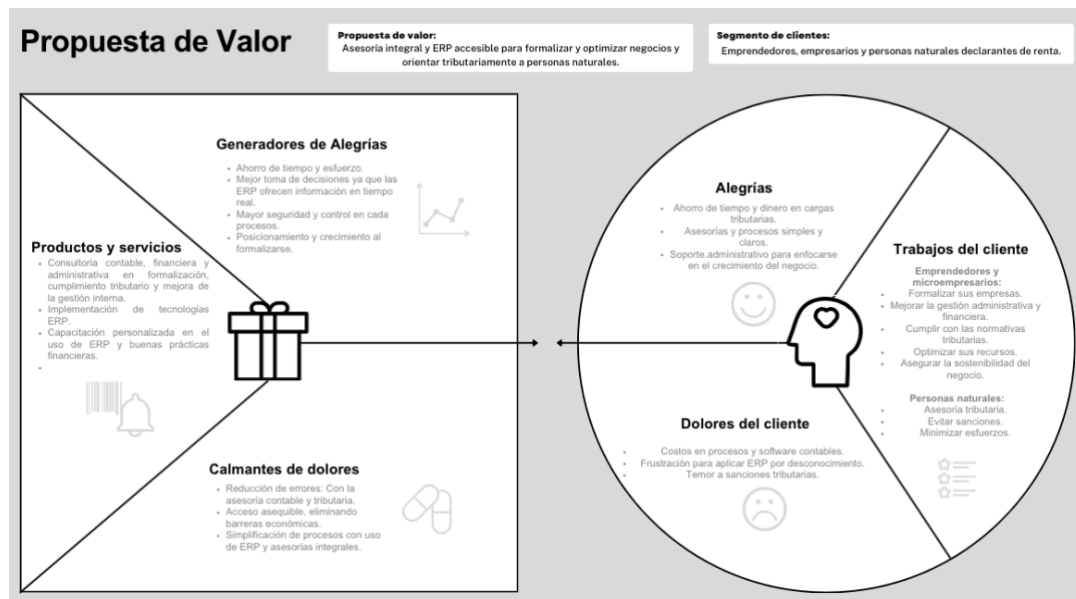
Propuesta de Valor

Propuesta de valor:
Asesoría integral y ERP accesible para formalizar y optimizar negocios y orientar tributariamente a personas naturales.

Segmento de clientes:
Emprendedores, empresarios y personas naturales declarantes de renta.

Generadores de Alegrías
- Ahorro de tiempo y esfuerzo.
- Mejor toma de decisiones ya que las ERP ofrecen información en tiempo real.
- Mayor seguridad y control en cada procesos.
- Posicionamiento y crecimiento al formalizarse.

Productos y servicios
- Consultoría contable, financiera y administrativa en formalización, cumplimiento tributario y mejora de la gestión interna.
- Implementación de tecnologías ERP.
- Capacitación personalizada en el uso de ERP y buenas prácticas financieras.
-

Calmantes de dolores
- Reducción de errores: Con la asesoría contable y tributaria.
- Acceso asequible, eliminando barreras económicas.
- Simplificación de procesos con uso de ERP y asesorías integrales.

Alegrías
- Ahorro de tiempo y dinero en cargas tributarias.
- Asesorías y procesos simples y claros.
- Soporte.administrativo para enfocarse en el crecimiento del negocio.

Trabajos del cliente
Emprendedores y microempresarios:
- Formalizar sus empresas.
- Mejorar la gestión administrativa y financiera.
- Cumplir con las normativas tributarias.
- Optimizar sus recursos.
- Asegurar la sostenibilidad del negocio.

Personas naturales:
- Asesoría tributaria.
- Evitar sanciones.
- Minimizar esfuerzos.

Dolores del cliente
- Costos en procesos y software contables.
- Frustración para aplicar ERP por desconocimiento.
- Temor a sanciones tributarias.